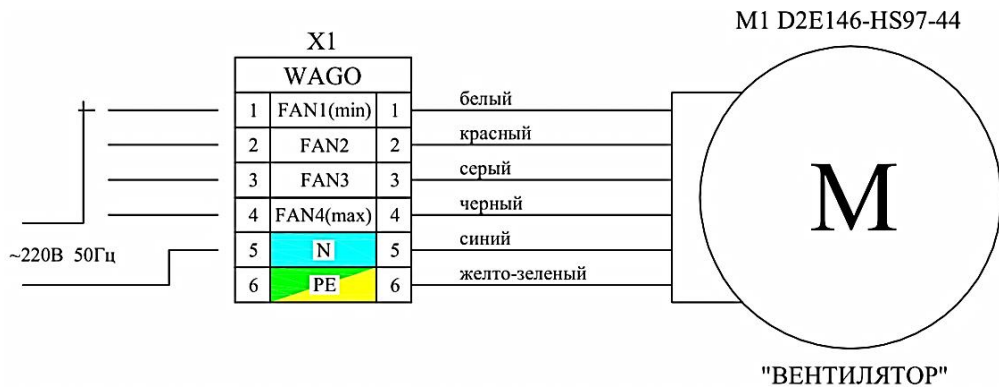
M1 D2E146-HS97-44

X1

WAGO

| 1 | FAN1(min) | 1 |
|---|---|---|
| 2 | FAN2 | 2 |
| 3 | FAN3 | 3 |
| 4 | FAN4(max) | 4 |
| 5 | N | 5 |
| 6 | PE | 6 |

белый
красный
серый
черный
синий
желто-зеленый

~220В 50Гц

M

"ВЕНТИЛЯТОР"